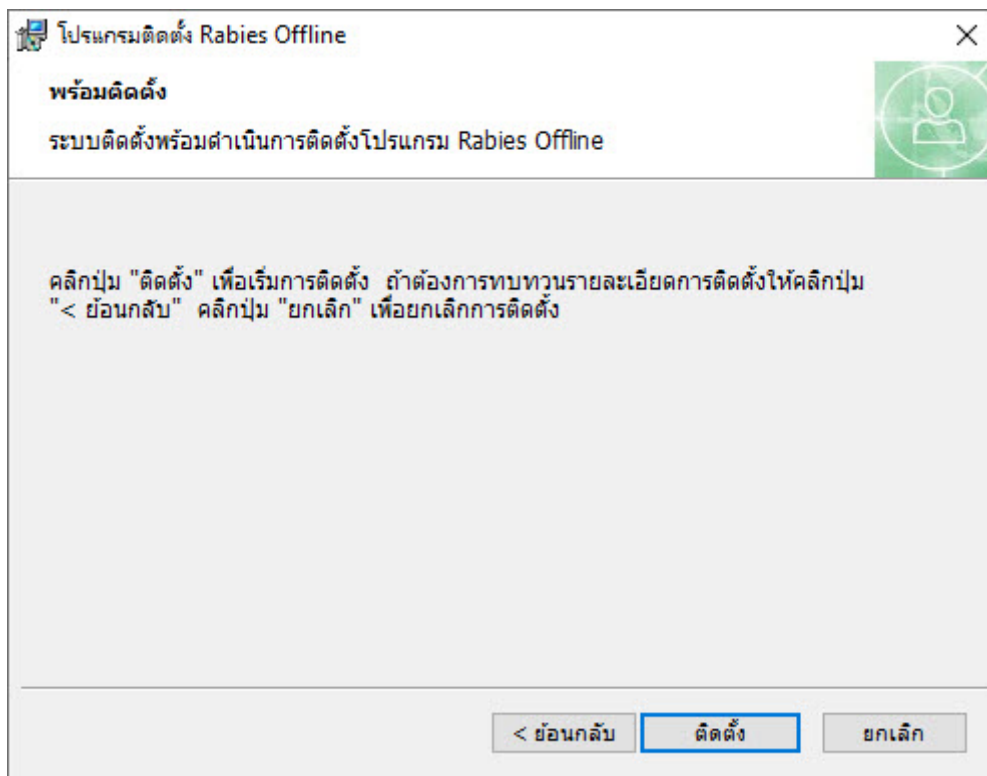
โปรแกรมติดตั้ง Rabies Offline

×

พร้อมติดตั้ง

ระบบติดตั้งพร้อมดำเนินการติดตั้งโปรแกรม Rabies Offline

คลิกปุ่ม "ติดตั้ง" เพื่อเริ่มการติดตั้ง ถ้าต้องการทบทวนรายละเอียดการติดตั้งให้คลิกปุ่ม "< ย้อนกลับ" คลิกปุ่ม "ยกเลิก" เพื่อยกเลิกการติดตั้ง

< ย้อนกลับ

ติดตั้ง

ยกเลิก